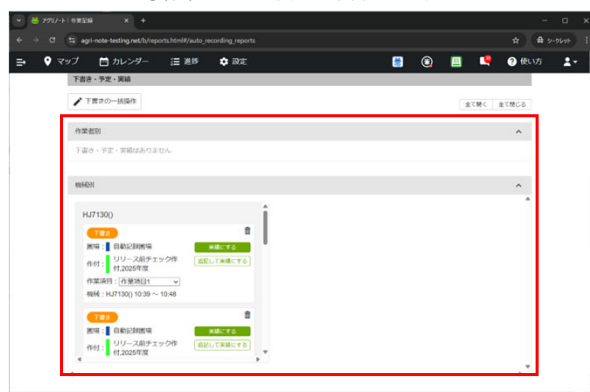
アグリノート：作業記録

agri-note-testing.net/b/reports.html#/auto_recording_reports

シークレット

マップ カレンダー 進捗 設定

使い方

下書き・予定・実績

下書きの一括操作

全て開く 全て閉じる

作業者別

下書き・予定・実績はありません。

機械別

HJ7130()

下書き

圃場： 自動記録圃場

作付： リリース前チェック作付,2025年度

実績にする

追記して実績にする

作業項目： 作業項目1

機械：HJ7130() 10:39 ～ 10:48

下書き

圃場： 自動記録圃場

作付： リリース前チェック作付,2025年度

実績にする

追記して実績にする